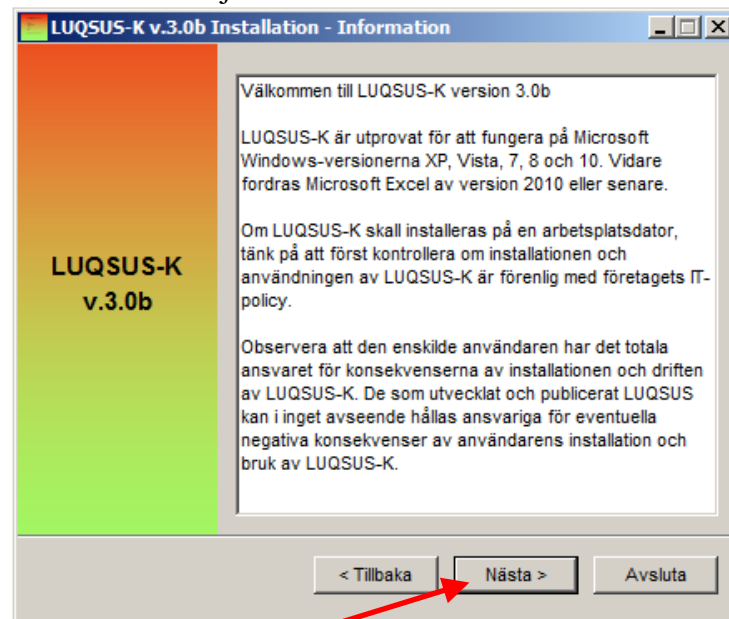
LUQSUS-K v.3.0b Installation - Information

LUQSUS-K v.3.0b

Välkommen till LUQSUS-K version 3.0b

LUQSUS-K är utprovat för att fungera på Microsoft Windows-versionerna XP, Vista, 7, 8 och 10. Vidare fordras Microsoft Excel av version 2010 eller senare.

Om LUQSUS-K skall installeras på en arbetsplatsdator, tänk på att först kontrollera om installationen och användningen av LUQSUS-K är förenlig med företagets IT-policy.

Observera att den enskilde användaren har det totala ansvaret för konsekvenserna av installationen och driften av LUQSUS-K. De som utvecklat och publicerat LUQSUS kan i inget avseende hållas ansvariga för eventuella negativa konsekvenser av användarens installation och bruk av LUQSUS-K.

< Tillbaka

Nästa >

Avsluta